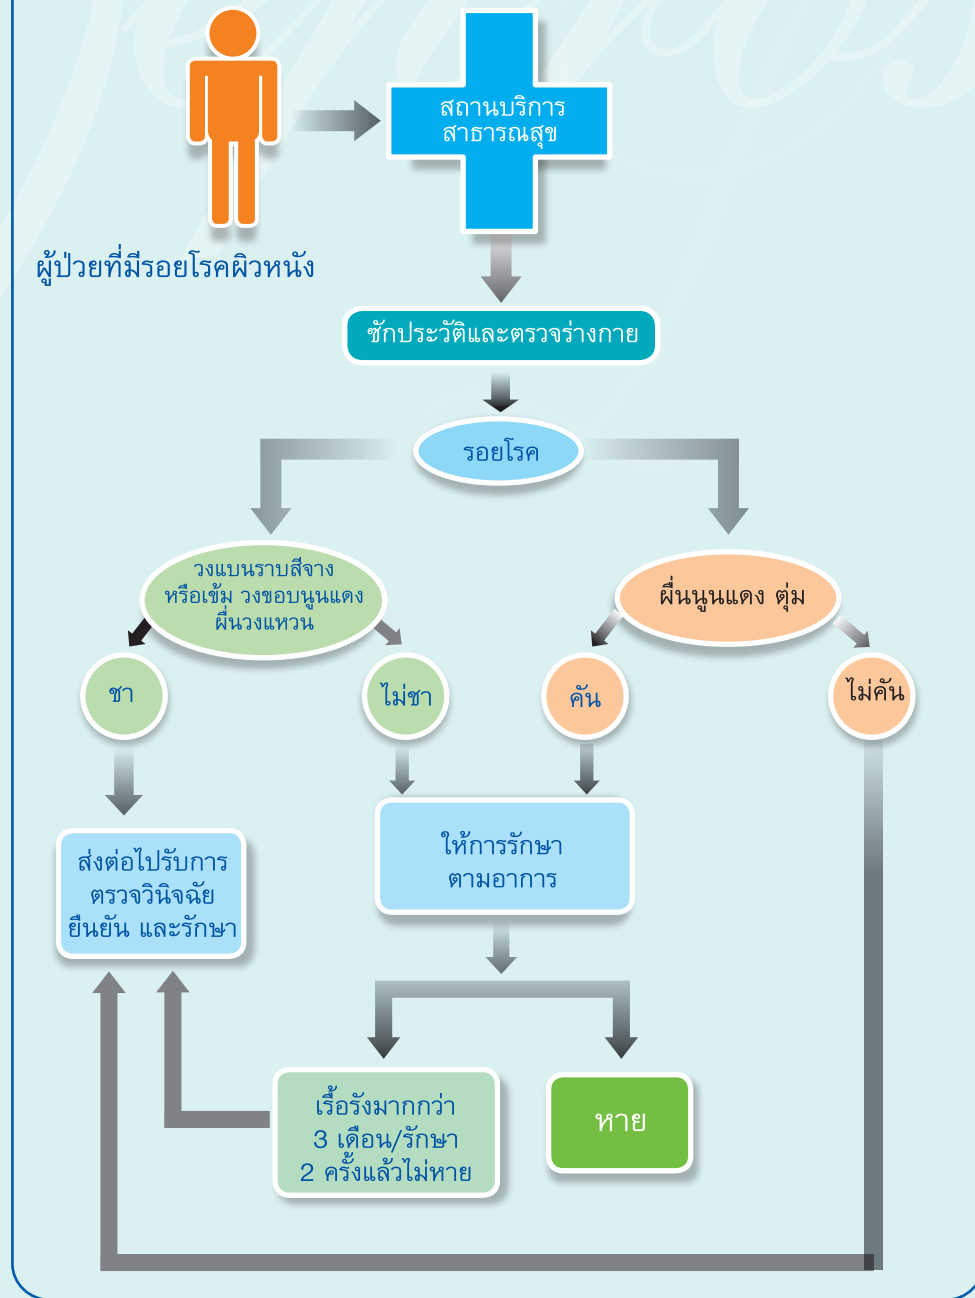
ผู้ป่วยที่มีรอยโรคผิวหนัง

สถานบริการ
สาธารณสุข

ซักประวัติและตรวจร่างกาย

รอยโรค

วงแบนราบสีจาง
หรือเข้ม วงขอบนูนแดง
ผื่นวงแหวน

ผื่นนูนแดง ตุ่ม

ชา

ไม่ชา

คัน

ไม่คัน

ส่งต่อไปรับการ
ตรวจวินิจฉัย
ยืนยัน และรักษา

ให้การรักษา
ตามอาการ

เรื้อรังมากกว่า
3 เดือน/รักษา
2 ครั้งแล้วไม่หาย

หาย